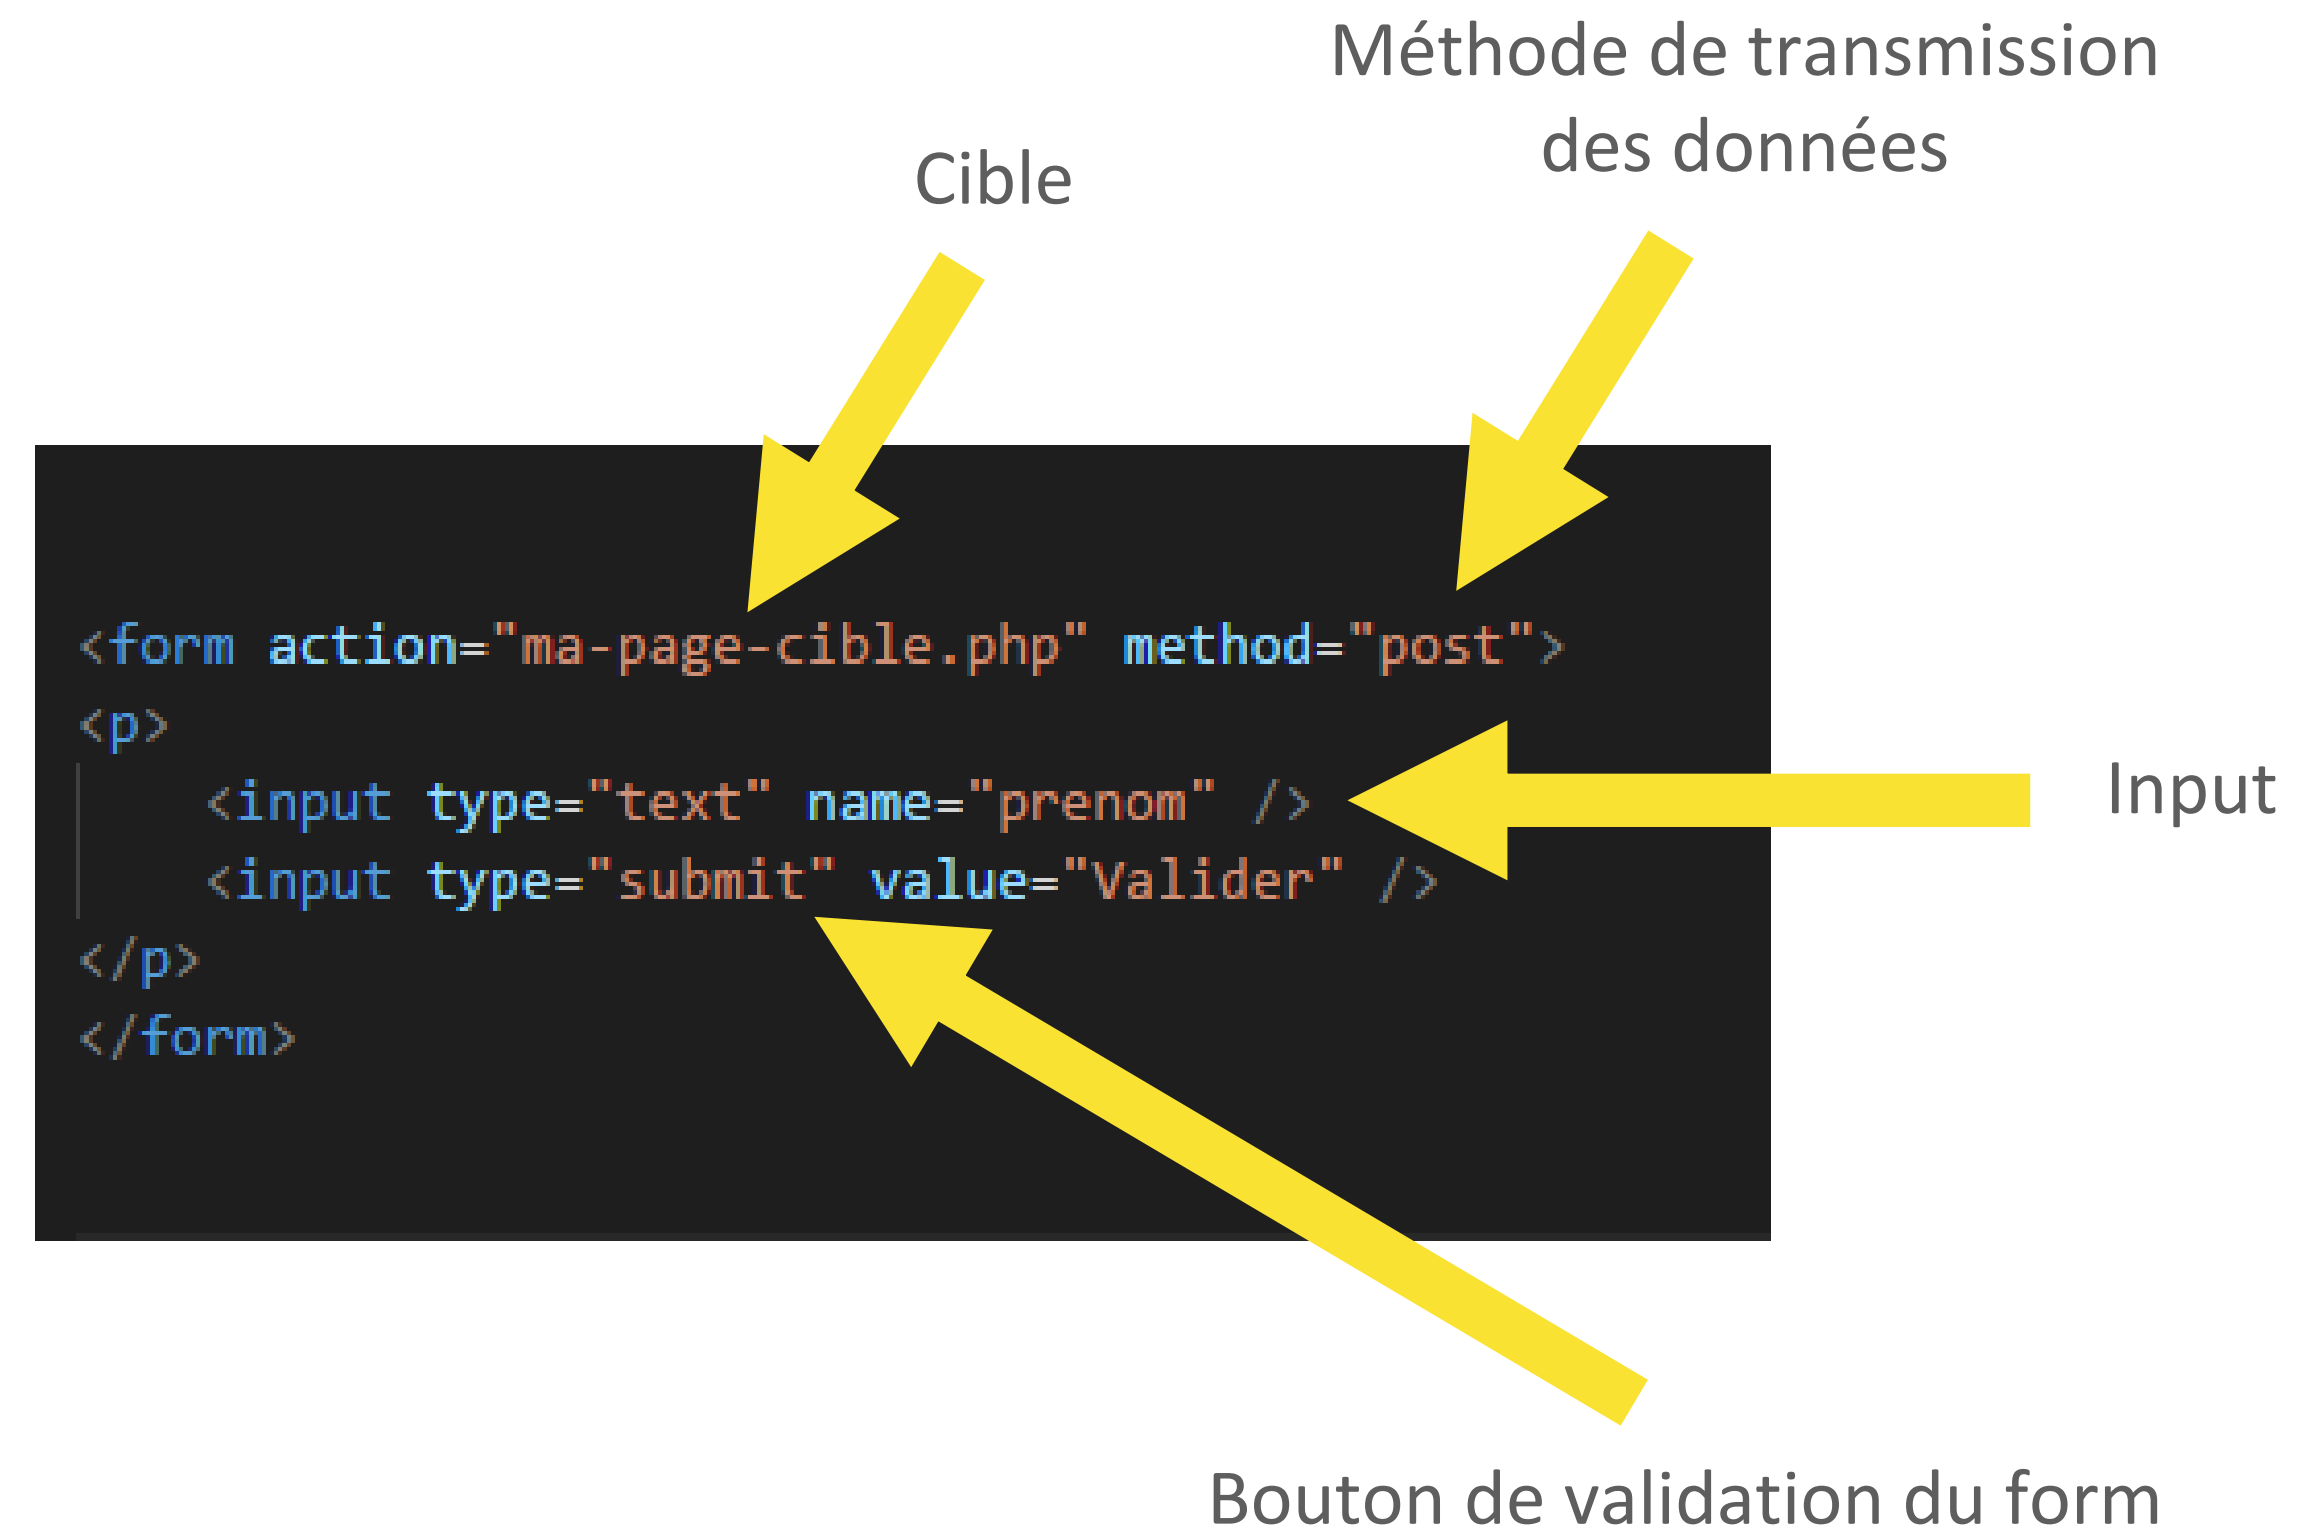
Méthode de transmission des données

Cible

<form action="ma-page-cible.php" method="post">
<p>
<input type="text" name="prenom" />
<input type="submit" value="Valider" />
</p>
</form>

Input

Bouton de validation du form